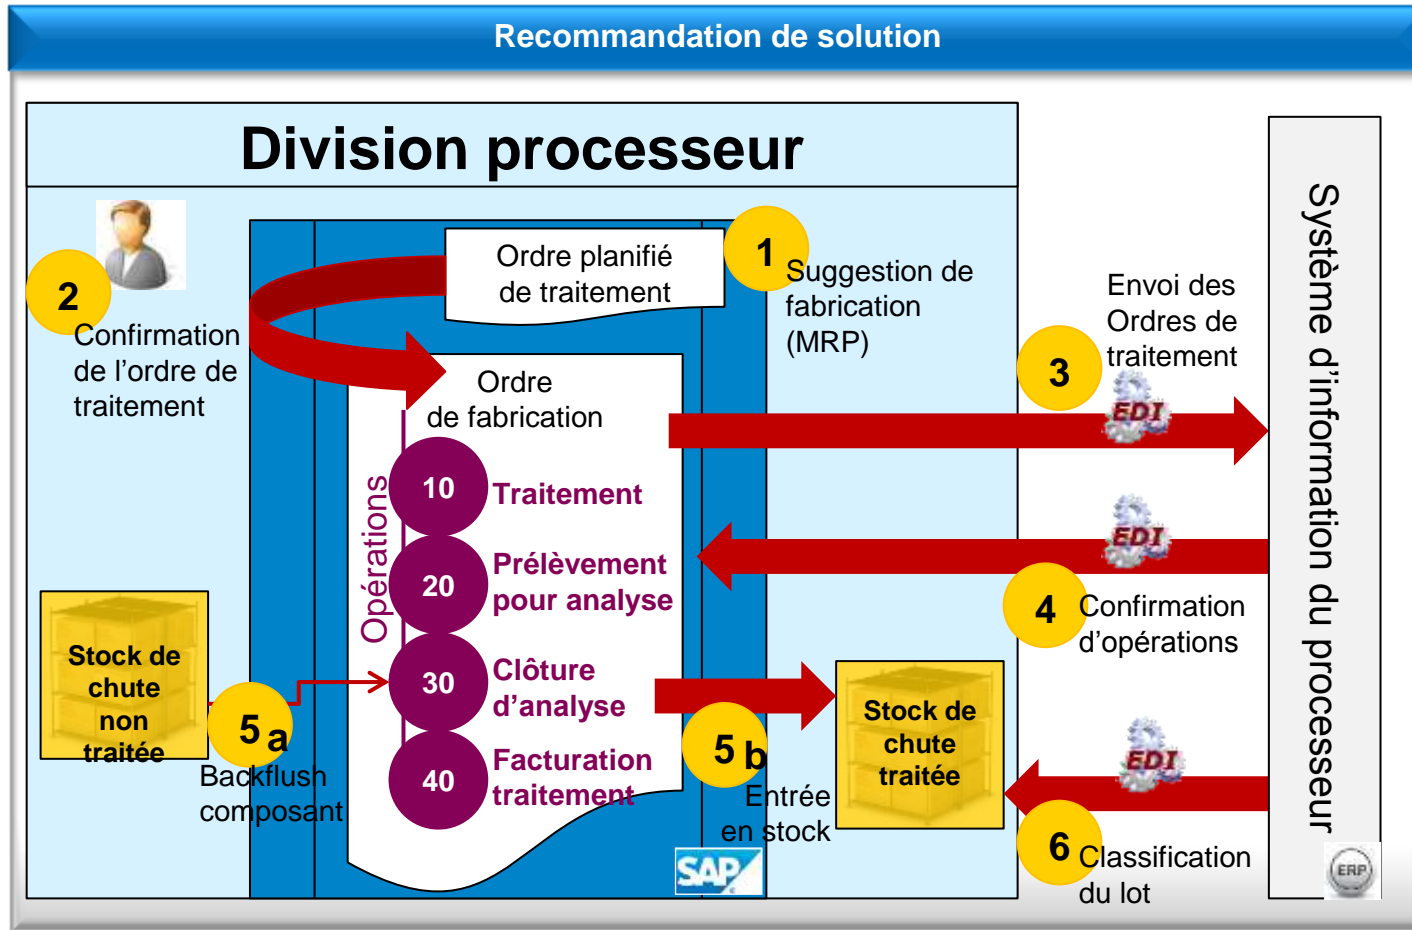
Recommandation de solution

Division processeur

2
Confirmation de l'ordre de traitement

Ordre planifié de traitement

1
Suggestion de fabrication (MRP)

Envoi des Ordres de traitement

3

EDI

Ordre de fabrication

Opérations

10 Traitement

20 Prélèvement pour analyse

EDI

4
Confirmation d'opérations

30 Clôture d'analyse

40 Facturation traitement

Stock de chute non traitée

5 a
Backflush composant

5 b
Entrée en stock

Stock de chute traitée

EDI

6
Classification du lot

SAP

Système d'information du processeur

ERP